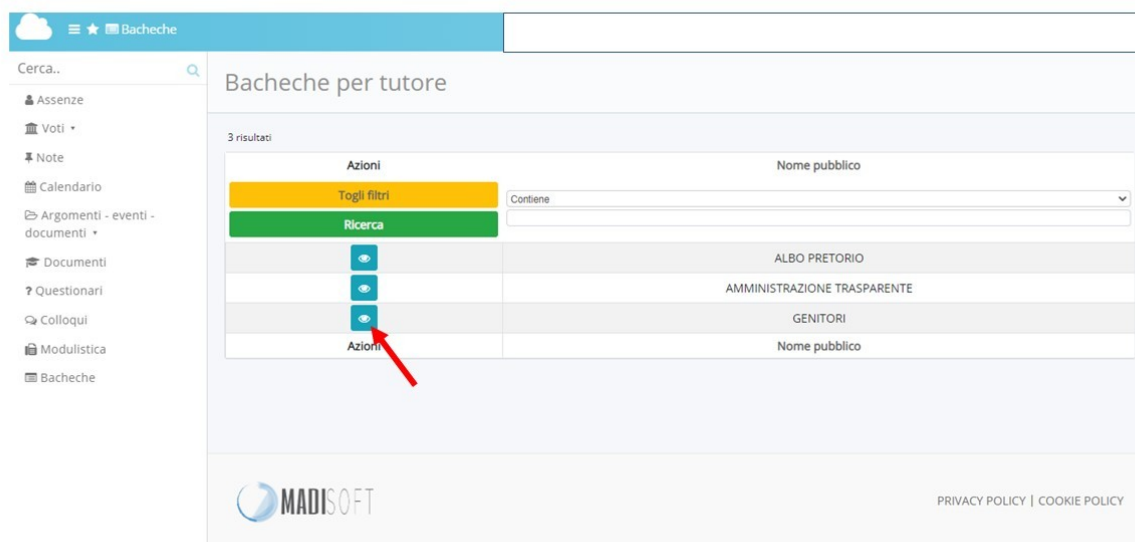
Bacheche

Cerca..

Assenze

Voti

Note

Calendario

Argomenti - eventi - documenti

Documenti

? Questionari

Colloqui

Modulistica

Bacheche

Bacheche per tutore

3 risultati

| Azioni | Nome pubblico |
|---|---|
| Togli filtri | Contiene |
| Ricerca | |
| | ALBO PRETORIO |
| | AMMINISTRAZIONE TRASPARENTE |
| | GENITORI |
| Azioni | Nome pubblico |

MADISOFT

PRIVACY POLICY | COOKIE POLICY